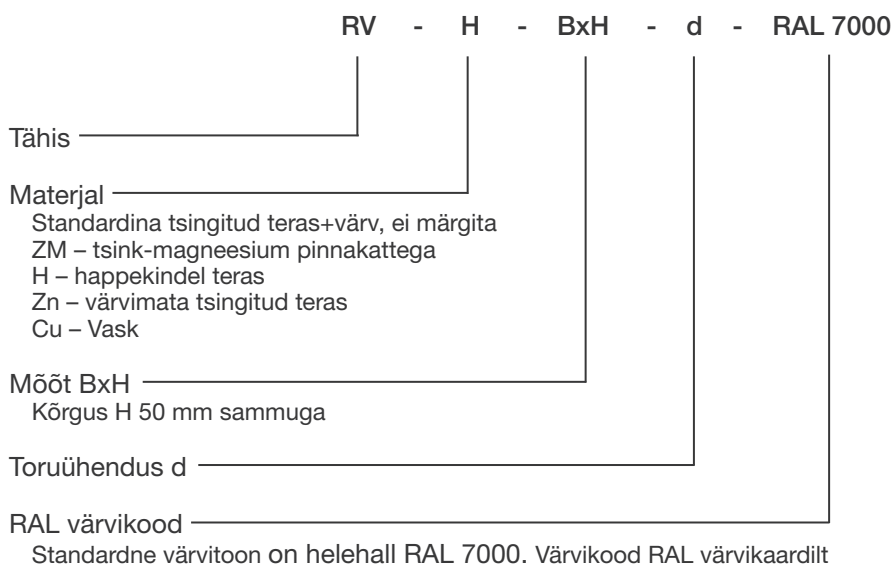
RV - H - BxH - d - RAL 7000

Tähis

Materjal
Standardina tsingitud teras+värv, ei märgita
ZM – tsink-magneesium pinnakattega
H – happekindel teras
Zn – värvimata tsingitud teras
Cu – Vask

Mõõt BxH
Kõrgus H 50 mm sammuga

Toruühendus d

RAL värvikood
Standardne värvitoon on helehall RAL 7000. Värvikood RAL värvikaardilt